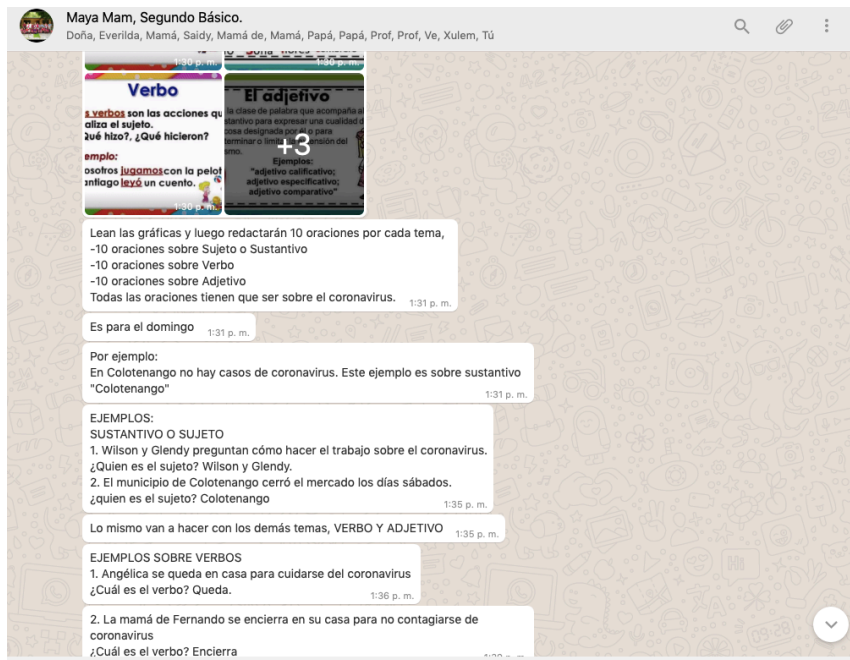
Maya Mam, Segundo Básico.
Doña, Everilda, Mamá, Saidy, Mamá de, Mamá, Papá, Papá, Prof, Prof, Ve, Xulem, Tú

1:30 p. m.
1:30 p. m.

Verbo
s verbos son las acciones qu
aliza el sujeto.
Qué hizo?, ¿Qué hicieron?
emplo:
osotros jugamos con la pelot
ntiago leyó un cuento.
1:30 p. m.

El adjetivo
la clase de palabra que acompaña al
stantivo para expresar una cualidad de
cosa designada por éste o para
terminar o limitar la extensión de
+3
Ejemplos:
"adjetivo calificativo;
adjetivo especificativo;
adjetivo comparativo"

Lean las gráficas y luego redactarán 10 oraciones por cada tema,
-10 oraciones sobre Sujeto o Sustantivo
-10 oraciones sobre Verbo
-10 oraciones sobre Adjetivo
Todas las oraciones tienen que ser sobre el coronavirus. 1:31 p. m.

Es para el domingo 1:31 p. m.

Por ejemplo:
En Colotenango no hay casos de coronavirus. Este ejemplo es sobre sustantivo "Colotenango" 1:31 p. m.

EJEMPLOS:
SUSTANTIVO O SUJETO
1. Wilson y Glendy preguntan cómo hacer el trabajo sobre el coronavirus.
¿Quien es el sujeto? Wilson y Glendy.
2. El municipio de Colotenango cerró el mercado los días sábados.
¿quien es el sujeto? Colotenango 1:35 p. m.

Lo mismo van a hacer con los demás temas, VERBO Y ADJETIVO 1:35 p. m.

EJEMPLOS SOBRE VERBOS
1. Angélica se queda en casa para cuidarse del coronavirus
¿Cuál es el verbo? Queda. 1:36 p. m.

2. La mamá de Fernando se encierra en su casa para no contagiarse de coronavirus
¿Cuál es el verbo? Encierra
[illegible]